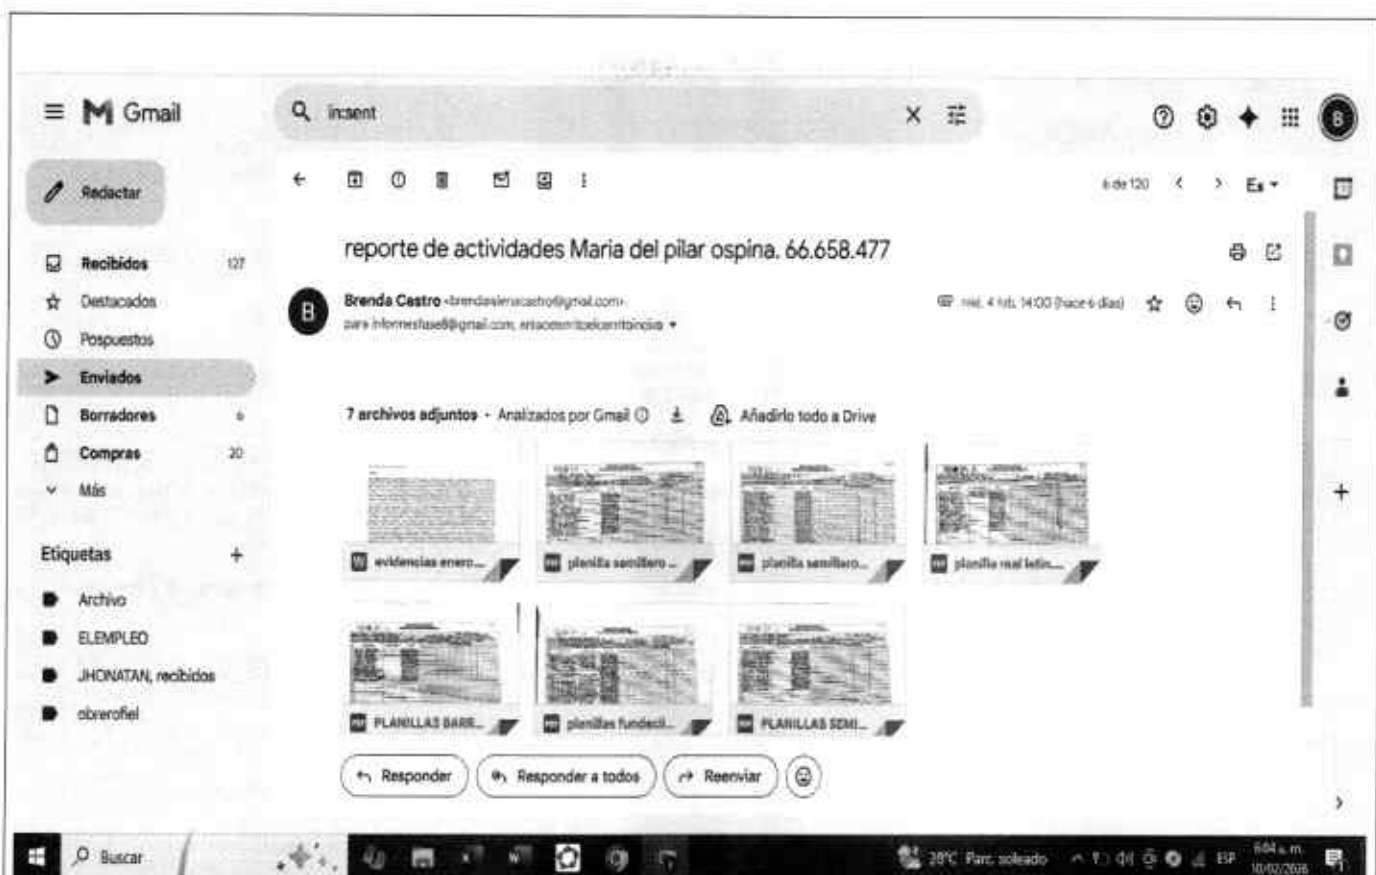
Gmail

incent

Redactar

Recibidos 127
Destacados
Pospuestos
Enviados
Borradores 6
Compras 20
Más

Etiquetas +
Archivo
ELEMPLEO
JHONATAN, recibidos
obrerofiel

6 de 120 Es

reporte de actividades Maria del pilar ospina. 66.658.477

Brenda Castro <brendaalexcastro@gmail.com>
para informesfase8@gmail.com, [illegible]

mié, 4 feb, 14:00 (hace 6 días)

7 archivos adjuntos • Analizados por Gmail
Añadirlo todo a Drive

evidencias enero...
planilla semillero ...
planilla semillero...
planilla real latin...
PLANILLAS BARR...
planillas fundacii...
PLANILLAS SEMI...

Responder
Responder a todos
Reenviar

Buscar
28°C Parc. soleado
ESP
6:04 a. m.
10/02/2026